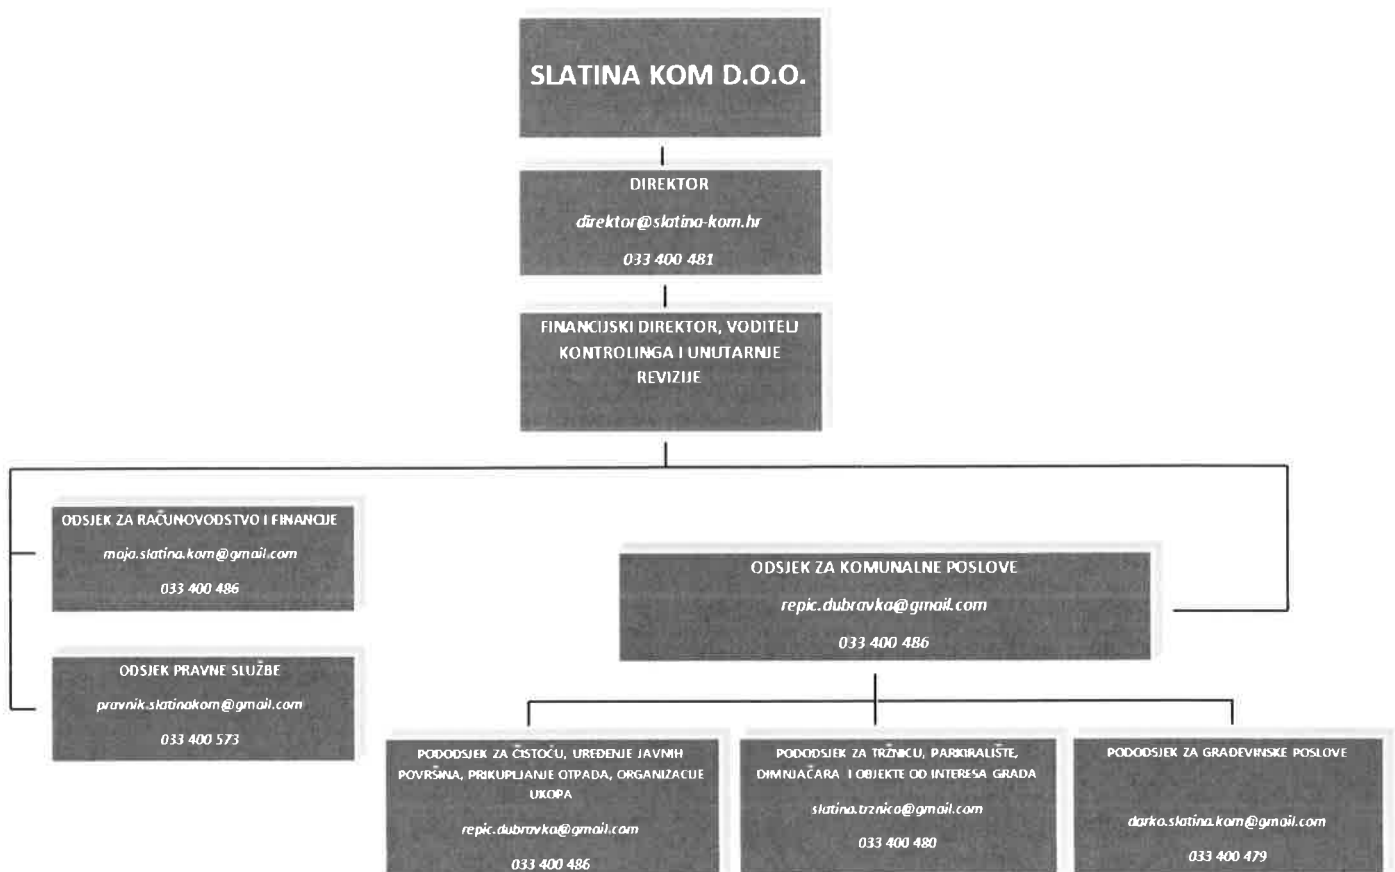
SLATINA KOM D.O.O.

DIREKTOR
direktor@slatina-kom.hr
033 400 481

FINANCIJSKI DIREKTOR, VODITELJ KONTROLINGA I UNUTARNJE REVIZIJE

ODSJEK ZA RAČUNOVODSTVO I FINANCIJE
maja.slatina.kom@gmail.com
033 400 486

ODSJEK PRAVNE SLUŽBE
pravnik.slatinakom@gmail.com
033 400 573

ODSJEK ZA KOMUNALNE POSLOVE
repic.dubravka@gmail.com
033 400 486

PODODSJEK ZA ČISTOĆU, UREĐENJE JAVNIH POVRŠINA, PRIKUPLJANJE OTPADA, ORGANIZACIJE UKOPA
repic.dubravka@gmail.com
033 400 486

PODODSJEK ZA TRŽNICU, PARKIRALIŠTE, DIMNJAČARA I OBJEKTE OD INTERESA GRADA
slatina.trznica@gmail.com
033 400 480

PODODSJEK ZA GRAĐEVINSKE POSLOVE
darko.slatina.kom@gmail.com
033 400 479